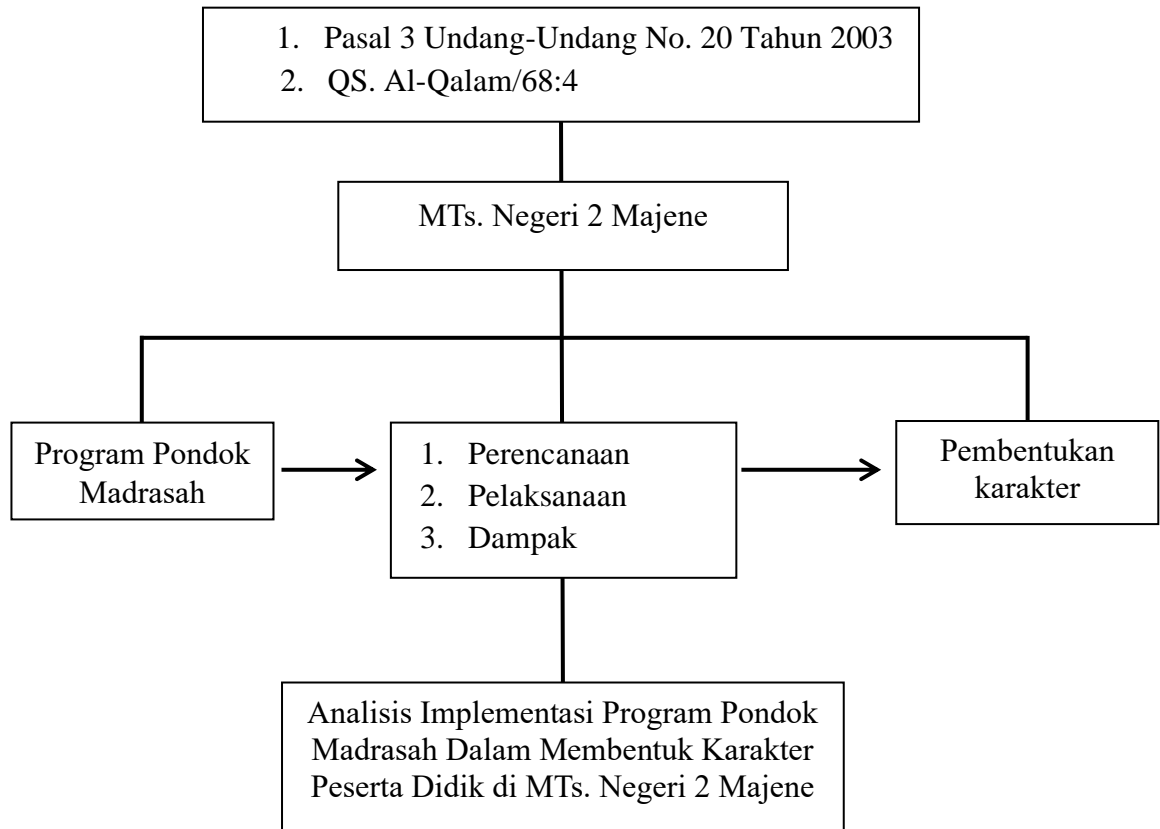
1. Pasal 3 Undang-Undang No. 20 Tahun 2003
2. QS. Al-Qalam/68:4

MTs. Negeri 2 Majene

Program Pondok Madrasah

1. Perencanaan
2. Pelaksanaan
3. Dampak

Pembentukan karakter

Analisis Implementasi Program Pondok Madrasah Dalam Membentuk Karakter Peserta Didik di MTs. Negeri 2 Majene